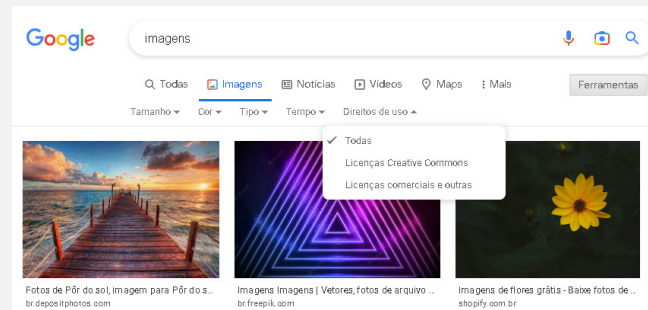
Google

imagens

Todas Imagens Notícias Vídeos Maps Mais

Ferramentas

Tamanho Cor Tipo Tempo Direitos de uso

Todas
Licenças Creative Commons
Licenças comerciais e outras

Fotos de Pôr do sol, imagem para Pôr do s...
br.depositphotos.com

Imagens Imagens | Vetores, fotos de arquivo ...
br.freepik.com

Imagens de flores grátis - Baixe fotos de ...
shopify.com.br